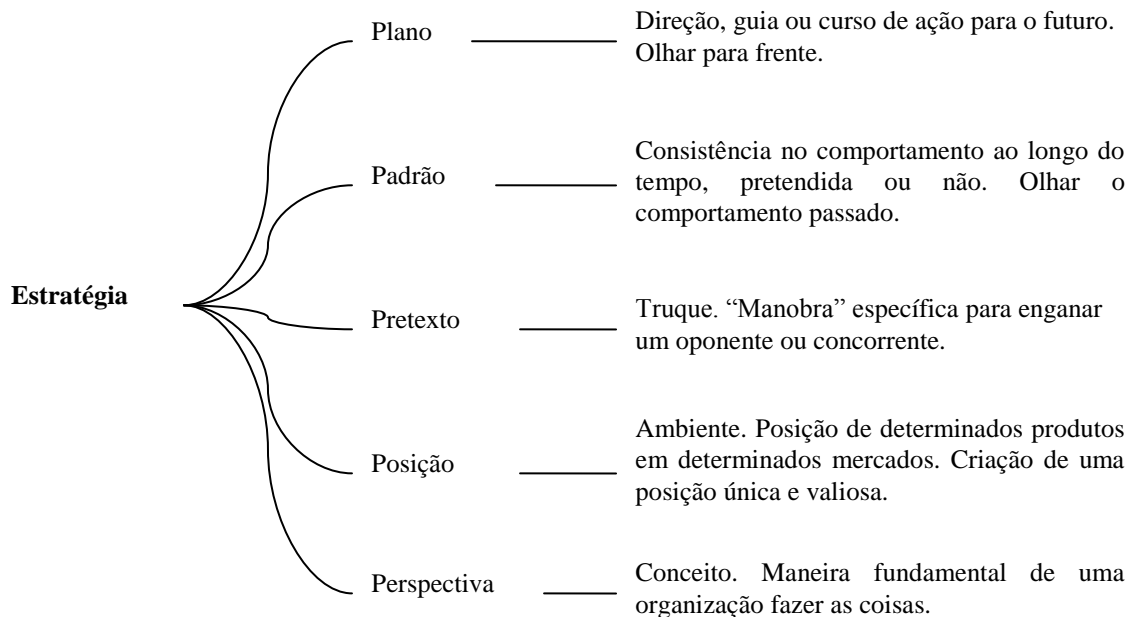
Estratégia

Plano

Direção, guia ou curso de ação para o futuro. Olhar para frente.

Padrão

Consistência no comportamento ao longo do tempo, pretendida ou não. Olhar o comportamento passado.

Pretexto

Truque. "Manobra" específica para enganar um oponente ou concorrente.

Posição

Ambiente. Posição de determinados produtos em determinados mercados. Criação de uma posição única e valiosa.

Perspectiva

Conceito. Maneira fundamental de uma organização fazer as coisas.